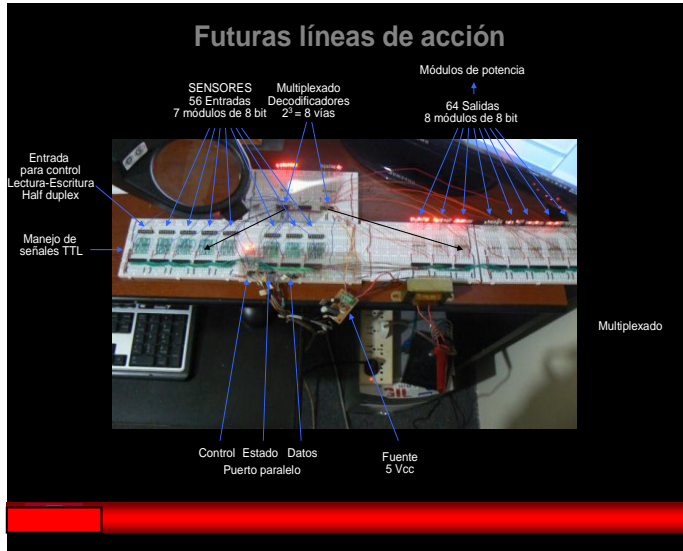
Futuras líneas de acción

SENSORES
56 Entradas
7 módulos de 8 bit

Multiplexado
Decodificadores
$2^3 = 8$ vías

Módulos de potencia

64 Salidas
8 módulos de 8 bit

Entrada
para control
Lectura-Escritura
Half duplex

Manejo de
señales TTL

Multiplexado

Control Estado Datos
Puerto paralelo

Fuente
5 Vcc